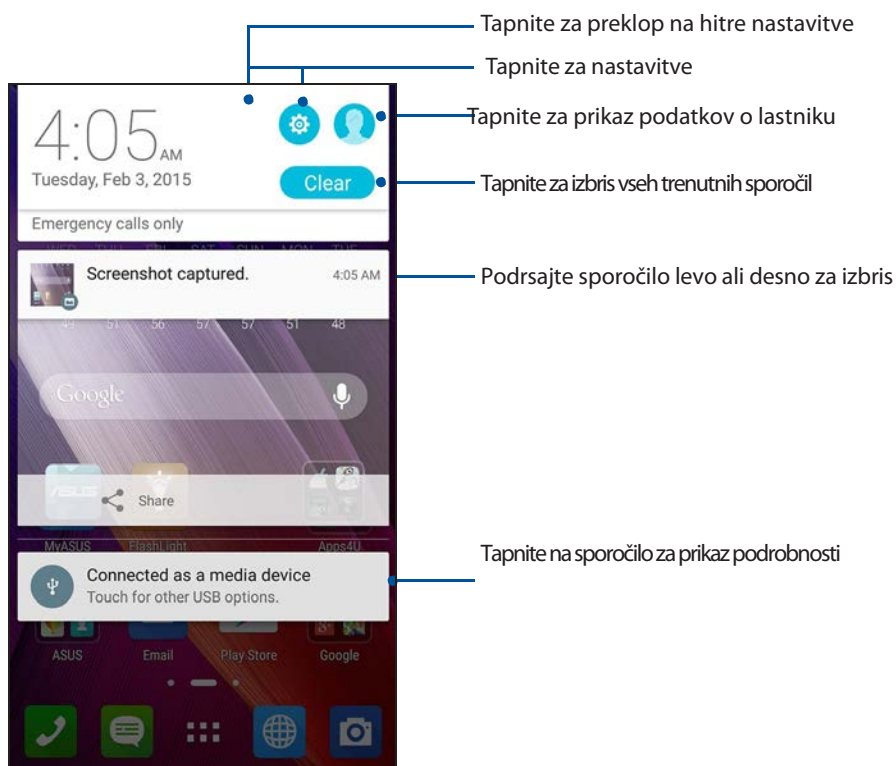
Tapnite za preklop na hitre nastavitve

Tapnite za nastavitve

4:05 AM

Tuesday, Feb 3, 2015

Tapnite za prikaz podatkov o lastniku

Clear

Tapnite za izbris vseh trenutnih sporočil

Emergency calls only

Screenshot captured. 4:05 AM

Podrsajte sporočilo levo ali desno za izbris

56 57 56 57 57 51 48

Google

Share

MyASUS FlashLight Apps4U

Tapnite na sporočilo za prikaz podrobnosti

Connected as a media device

Touch for other USB options.

ASUS Email Play Store Google